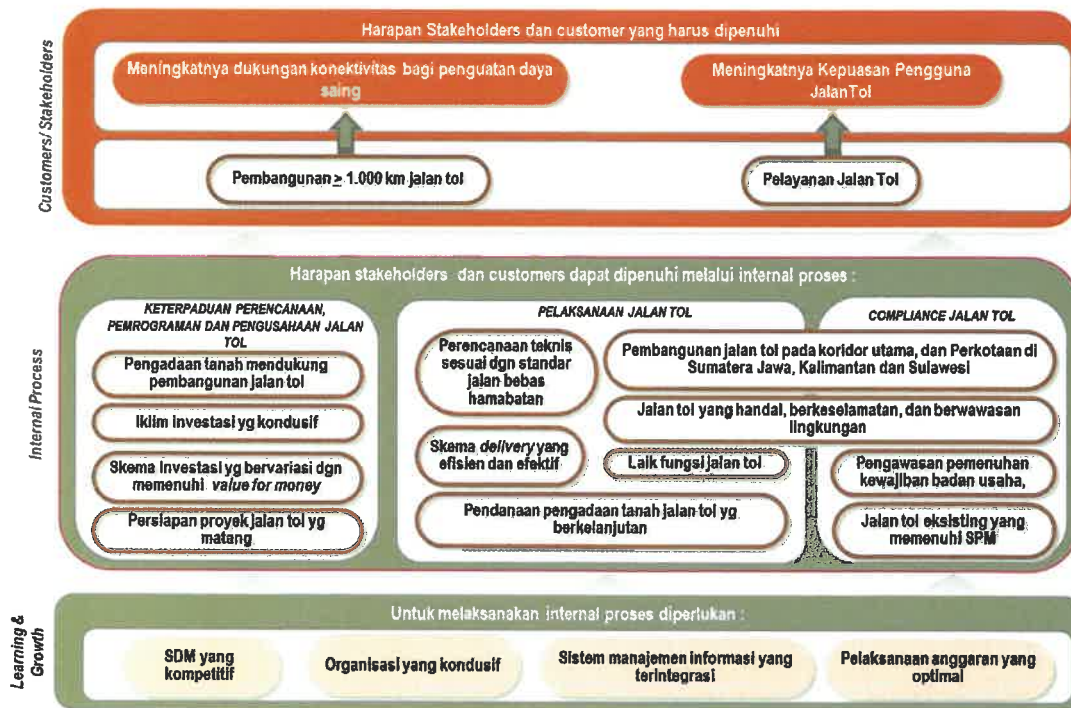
Customers/ Stakeholders

Harapan Stakeholders dan customer yang harus dipenuhi

Meningkatnya dukungan konektivitas bagi penguatan daya saing

Meningkatnya Kepuasan Pengguna JalanTol

Pembangunan $\geq$ 1.000 km jalan tol

Pelayanan Jalan Tol

Internal Process

Harapan stakeholders dan customers dapat dipenuhi melalui internal proses :

KETERPADUAN PERENCANAAN, PEMROGRAMAN DAN PENGUSAHAAN JALAN TOL

Pengadaan tanah mendukung pembangunan jalan tol

Iklim investasi yg kondusif

Skema investasi yg bervariasi dgn memenuhi value for money

Persiapan proyek jalan tol yg matang

PELAKSANAAN JALAN TOL

Perencanaan teknis sesuai dgn standar jalan bebas hamabatan

Pembangunan jalan tol pada koridor utama, dan Perkotaan di Sumatera Jawa, Kalimantan dan Sulawesi

Jalan tol yang handal, berkeselamatan, dan berwawasan lingkungan

Skema delivery yang efisien dan efektif

Laik fungsi jalan tol

Pendanaan pengadaan tanah jalan tol yg berkelanjutan

COMPLIANCE JALAN TOL

Pengawasan pemenuhan kewajiban badan usaha,

Jalan tol eksisting yang memenuhi SPM

Learning & Growth

Untuk melaksanakan internal proses diperlukan :

SDM yang kompetitif

Organisasi yang kondusif

Sistem manajemen informasi yang terintegrasi

Pelaksanaan anggaran yang optimal